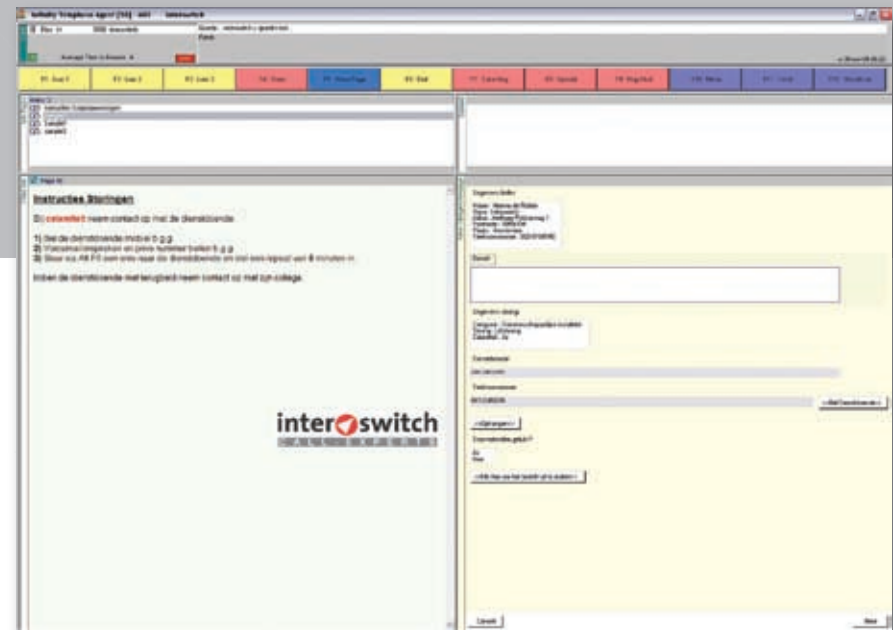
Infinity Telephone Agent [10] - mt1 - Interswitch

F1 Line 1 | F2 Line 2 | F3 Line 3 | F4 Clear | F5 Show Page | F6 Dial | F7 Transfer | F8 Agenda | F9 Ringback | F10 Menu | F11 Send | F12 Handle

Instructies Storingen

Bij calamiteit neem contact op met de dienstdoende:

1) Bel de dienstdoende mobiel 0 g.g
2) Wanneer geen gehoor, bel de dienstdoende 0 g.g
3) Stuur via Alt F5 een sms naar de dienstdoende en vraag om een reactie van 5 minuten.

Indien de dienstdoende niet terugbelt neem contact op met zijn collega.

interswitch

Gegevens beller

Bericht

Gegevens storing

Contactpersoon

Telefoonnummer

<<Opvragen>>

Doorverbinden gelukt?
Ja
Nee

Cancel
Next